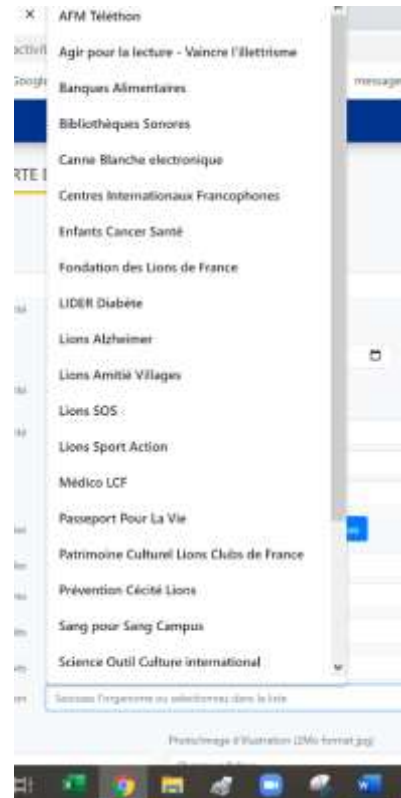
AFM Téléthon

Agir pour la lecture - Vaincre l'illettrisme

Banques Alimentaires

Bibliothèques Sonores

Canne Blanche electronique

Centres Internationaux Francophones

Enfants Cancer Santé

Fondation des Lions de France

LIDER Diabète

Lions Alzheimer

Lions Amitié Villages

Lions SOS

Lions Sport Action

Médico LCF

Passeport Pour La Vie

Patrimoine Culturel Lions Clubs de France

Prévention Cécité Lions

Sang pour Sang Campus

Science Outil Culture international

Saisissez l'organisme ou sélectionnez dans la liste

Photo/image d'illustration (2Mo format jpg)

Activit

Google

message

RTE I